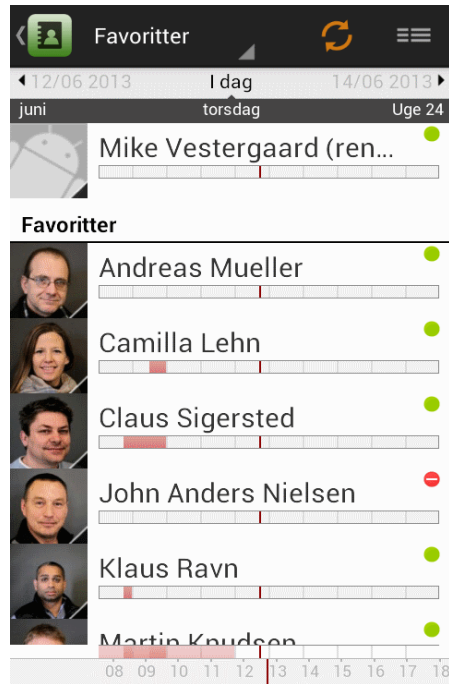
Favoritter

12/06 2013 I dag 14/06 2013

juni torsdag Uge 24

Mike Vestergaard (ren...

Favoritter

Andreas Mueller

Camilla Lehn

Claus Sigersted

John Anders Nielsen

Klaus Ravn

Martin Knudsen

08 09 10 11 12 13 14 15 16 17 18